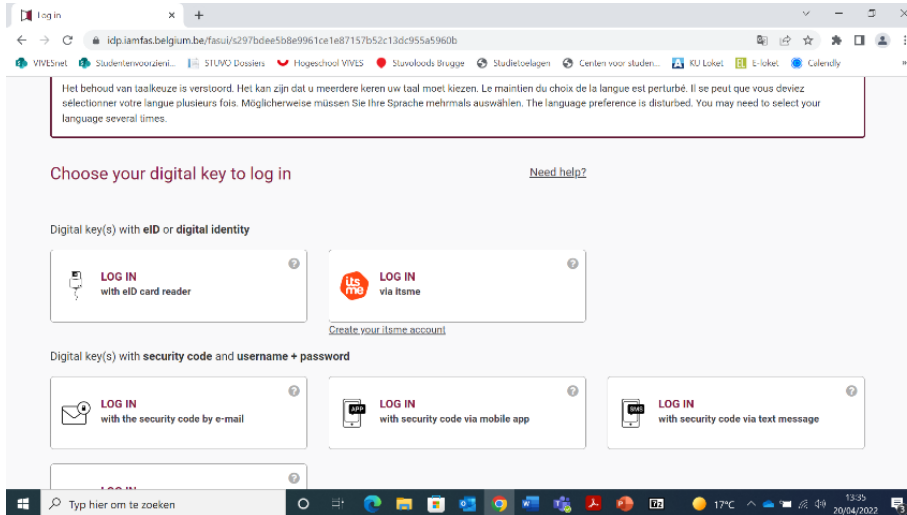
Log in
idp.iamfas.belgium.be/fasui/s297bdee5b8e9961ce1e87157b52c13dc955a5960b

VIVESnet Studentenvoorzieni... STUVO Dossiers Hogeschool VIVES Stuvoloods Brugge Studietoelagen Centen voor studen... KU Loket E-loket Calendly

Het behoud van taalkeuze is verstoord. Het kan zijn dat u meerdere keren uw taal moet kiezen. Le maintien du choix de la langue est perturbé. Il se peut que vous deviez sélectionner votre langue plusieurs fois. Möglicherweise müssen Sie Ihre Sprache mehrmals auswählen. The language preference is disturbed. You may need to select your language several times.

Choose your digital key to log in

Need help?

Digital key(s) with eID or digital identity

LOG IN
with eID card reader

LOG IN
via itsme

Create your itsme account

Digital key(s) with security code and username + password

LOG IN
with the security code by e-mail

LOG IN
with security code via mobile app

LOG IN
with security code via text message

LOG IN

Typ hier om te zoeken

17°C

13:35
20/04/2022